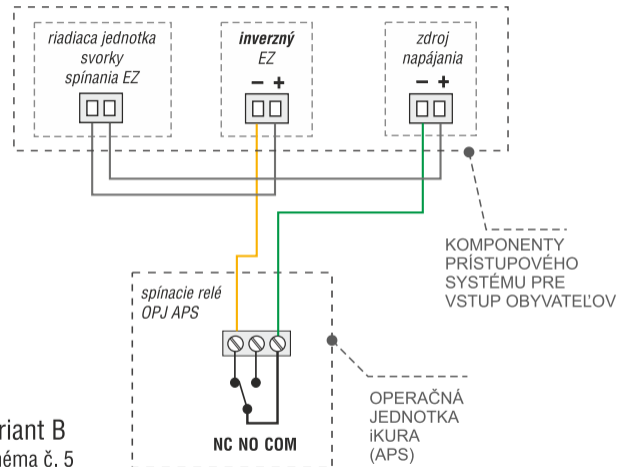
riadiaca jednotka svorky spínania EZ

inverzný EZ
– +

zdroj napájania
– +

KOMPONENTY PRÍSTUPOVÉHO SYSTÉMU PRE VSTUP OBYVATEĽOV

spínacie relé OPJ APS

NC NO COM

OPERAČNÁ JEDNOTKA iKURA (APS)

riant B
éma č. 5